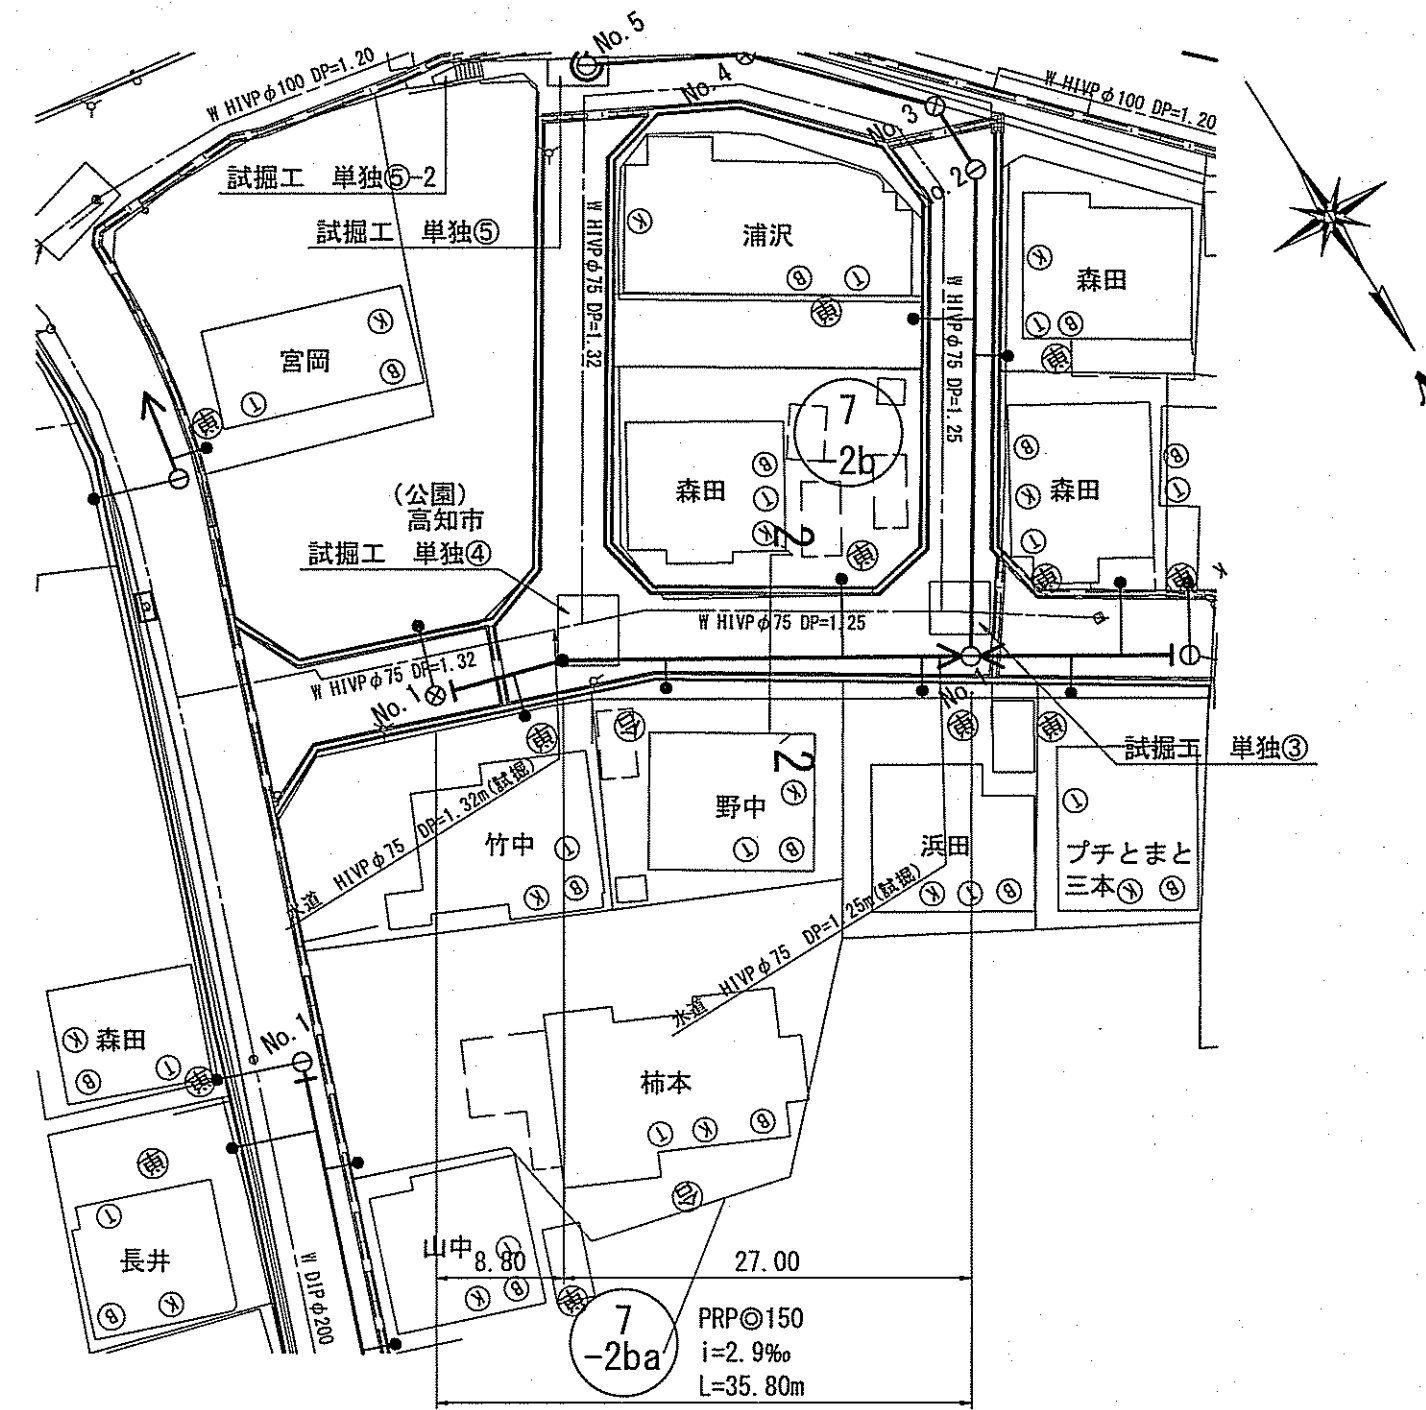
No.5
W HIVP φ100 DP=1.20
No.4
W HIVP φ100 DP=1.20
No.3
No.2
試掘工　単独⑤-2
試掘工　単独⑤
W HIVP φ75 DP=1.32
Ⓚ
浦沢
Ⓑ Ⓣ
㊥
W HIVP φ75 DP=1.25
森田
Ⓚ
Ⓣ Ⓑ
㊥
宮岡
Ⓚ
Ⓑ
Ⓣ
㊥
7
-2b
森田
Ⓑ
Ⓣ
Ⓚ
2
㊥
Ⓑ
Ⓚ 森田
Ⓣ
㊥
Ⓑ
Ⓣ
㊥
（公園）
高知市
試掘工　単独④
W HIVP φ75 DP=1.25
W HIVP φ75 DP=1.32
No.1
No.
㊥
㊥
試掘工　単独③
㊥
Ⓚ
2
野中
Ⓚ
Ⓣ Ⓑ
水道 HIVP φ75 DP=1.32m(試掘)
竹中
Ⓣ
Ⓚ Ⓑ
浜田
Ⓚ Ⓣ Ⓑ
Ⓣ
プチとまと
三本 Ⓚ Ⓑ
水道 HIVP φ75 DP=1.25m(試掘)
Ⓚ 森田
Ⓑ Ⓣ
㊥
No.1
柿本
Ⓣ Ⓚ Ⓑ
㊥
Ⓣ
長井
Ⓑ Ⓚ
W DIP φ200
山中
Ⓣ
8.80
27.00
Ⓚ Ⓑ
㊥
7
-2ba
PRP◎150
i=2.9‰
L=35.80m